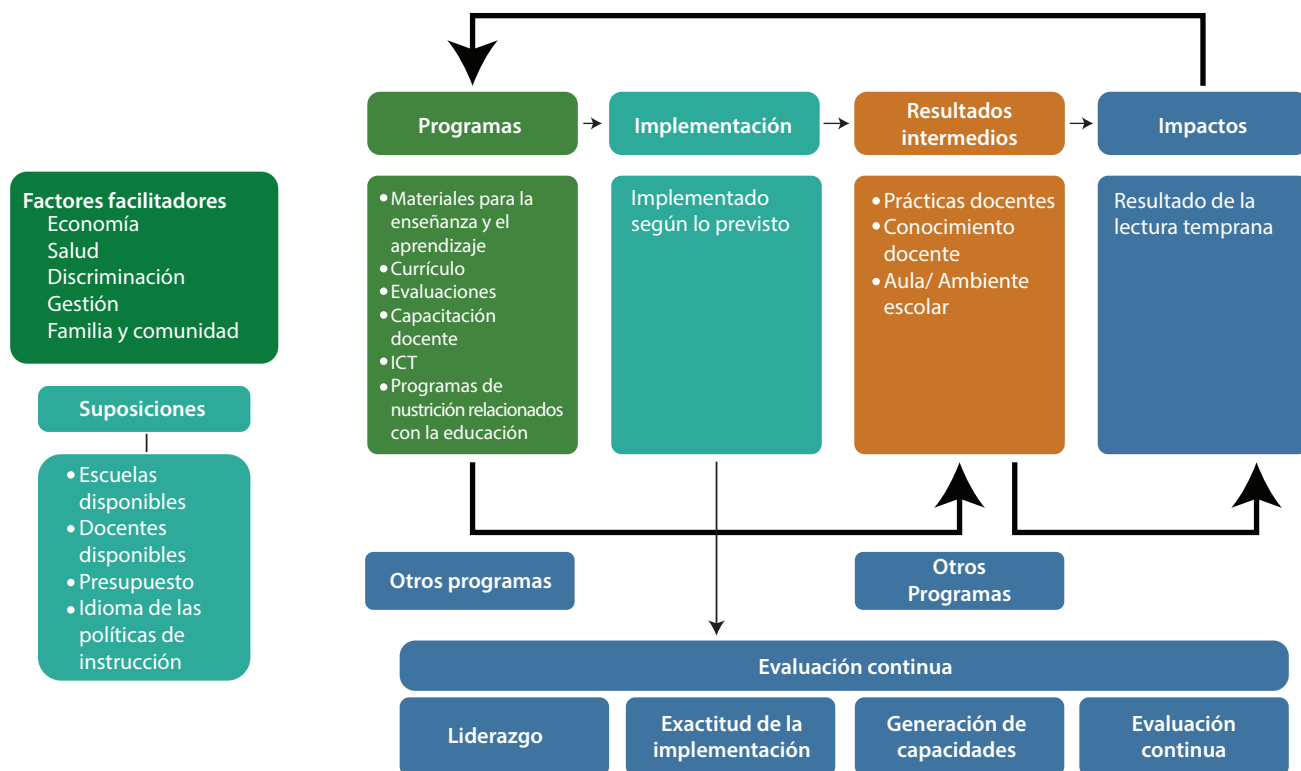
Factores facilitadores
Economía
Salud
Discriminación
Gestión
Familia y comunidad

Suposiciones

• Escuelas disponibles
• Docentes disponibles
• Presupuesto
• Idioma de las políticas de instrucción

Programas

• Materiales para la enseñanza y el aprendizaje
• Currículo
• Evaluaciones
• Capacitación docente
• ICT
• Programas de nutrición relacionados con la educación

Implementación

Implementado según lo previsto

Resultados intermedios

• Prácticas docentes
• Conocimiento docente
• Aula/ Ambiente escolar

Impactos

Resultado de la lectura temprana

Otros programas

Otros Programas

Evaluación continua

Liderazgo

Exactitud de la implementación

Generación de capacidades

Evaluación continua